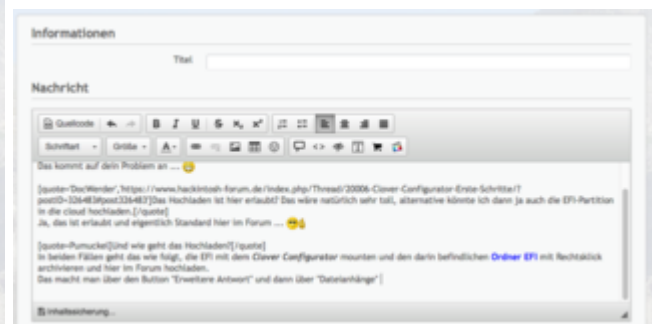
Informationen

Titel

Nachricht

Quellcode

Schriftart

Größe

Das kommt auf dein Problem an .... 😀

[quote='DocWerder',https://www.hackintosh-forum.de/index.php/Thread/20006-Clover-Configurator-Erste-Schritte/?postID=326483#post326483']Das Hochladen ist hier erlaubt? Das wäre natürlich sehr toll, alternativ könnte ich dann ja auch die EFI-Partition in die cloud hochladen.[/quote]
Ja, das ist erlaubt und eigentlich Standard hier im Forum .... 😁👍

[quote='Pumuckel']Und wie geht das Hochladen?[/quote]
In beiden Fällen geht das wie folgt, die EFI mit dem Clover Configurator mounten und den darin befindlichen Ordner EFI mit Rechtsklick archivieren und hier im Forum hochladen.
Das macht man über den Button "Erweiterte Antwort" und dann über "Dateianhänge"]

Inhaltssicherung...